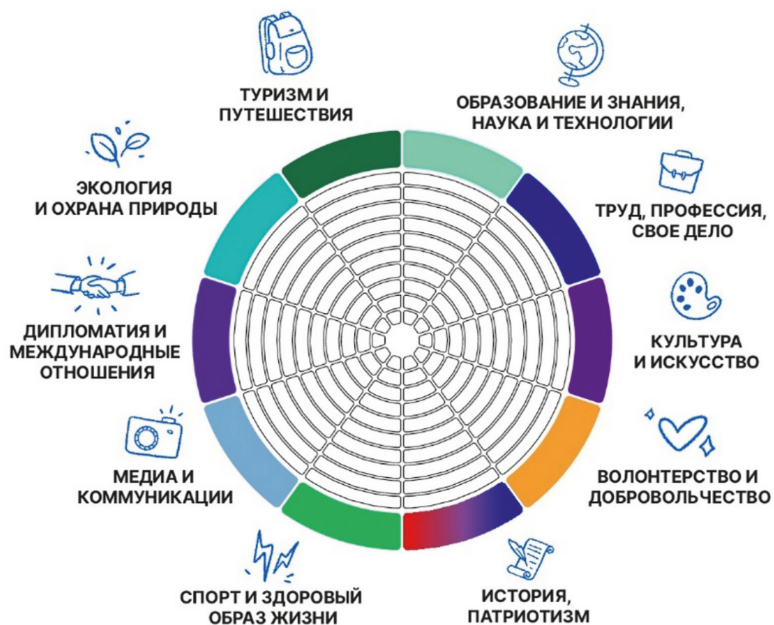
ТУРИЗМ И ПУТЕШЕСТВИЯ

ОБРАЗОВАНИЕ И ЗНАНИЯ, НАУКА И ТЕХНОЛОГИИ

ЭКОЛОГИЯ И ОХРАНА ПРИРОДЫ

ТРУД, ПРОФЕССИЯ, СВОЕ ДЕЛО

ДИПЛОМАТИЯ И МЕЖДУНАРОДНЫЕ ОТНОШЕНИЯ

КУЛЬТУРА И ИСКУССТВО

МЕДИА И КОММУНИКАЦИИ

ВОЛОНТЕРСТВО И ДОБРОВОЛЬЧЕСТВО

СПОРТ И ЗДОРОВЫЙ ОБРАЗ ЖИЗНИ

ИСТОРИЯ, ПАТРИОТИЗМ